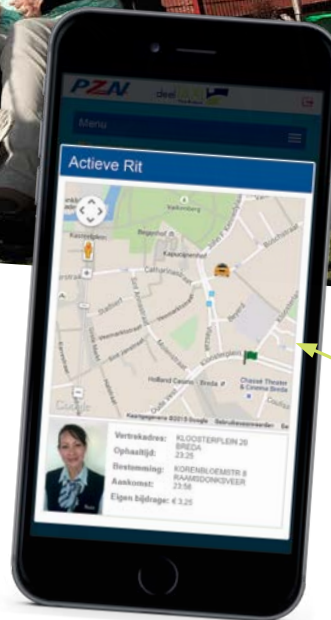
PZN

Menu

Actieve Rit

Valkenberg

Begijnhof

Kasteelplein

Catharinastraat

Stadhuis

Holland Casino Breda

Chassé Theater & Cinema Breda

Google

Kaartgegevens ©2015 Google Gebruiksvoorwaarden

Vertrekadres: KLOOSTERPLEIN 26 BREDA

Ophaaltijd: 23:25

Bestemming: KORENBLOEMSTR 8 RAAMSDONKSVEER

Aankomst: 23:56

Eigen bijdrage: € 3,25